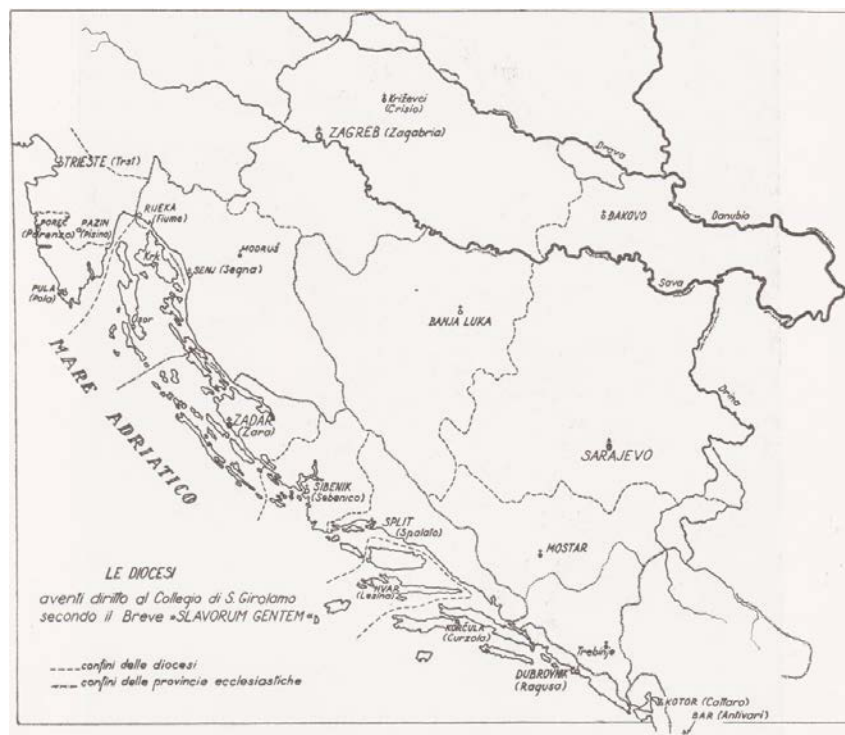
Križevci
(Crisio)

ZAGREB (Zagabria)

TRIESTE (Trst)

Drava

BAKOVO

Danubio

POREČ
(Parenzo)

PAZIN
(Pisino)

RIJEKA
(Fiume)

MODRUŠ

Krk

SENJ (Segna)

PULA
(Pola)

Sava

Osor

BANJA LUKA

MARE ADRIATICO

Drina

ZADAR
(Zara)

SARAJEVO

ŠIBENIK
(Sebenico)

SPLIT
(Spalato)

MOSTAR

LE DIOCESI
aventi diritto al Collegio di S. Girolamo
secondo il Breve »SLAVORUM GENTEM«

HVAR
(Lesina)

KORČULA
(Curzola)

Trebinje

DUBROVNIK
(Ragusa)

----confini delle diocesi
—-—confini delle provincie ecclesiastiche

KOTOR (Cattaro)

BAR (Antivari)